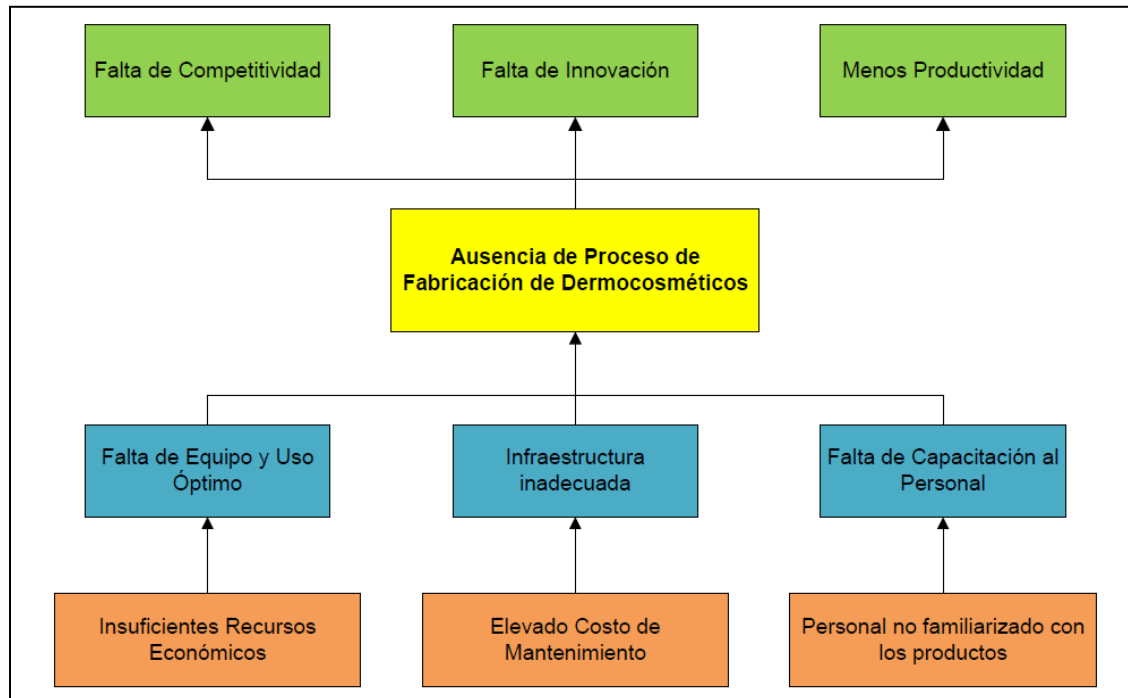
Falta de Competitividad

Falta de Innovación

Menos Productividad

Ausencia de Proceso de Fabricación de Dermocosméticos

Falta de Equipo y Uso Óptimo

Infraestructura inadecuada

Falta de Capacitación al Personal

Insuficientes Recursos Económicos

Elevado Costo de Mantenimiento

Personal no familiarizado con los productos